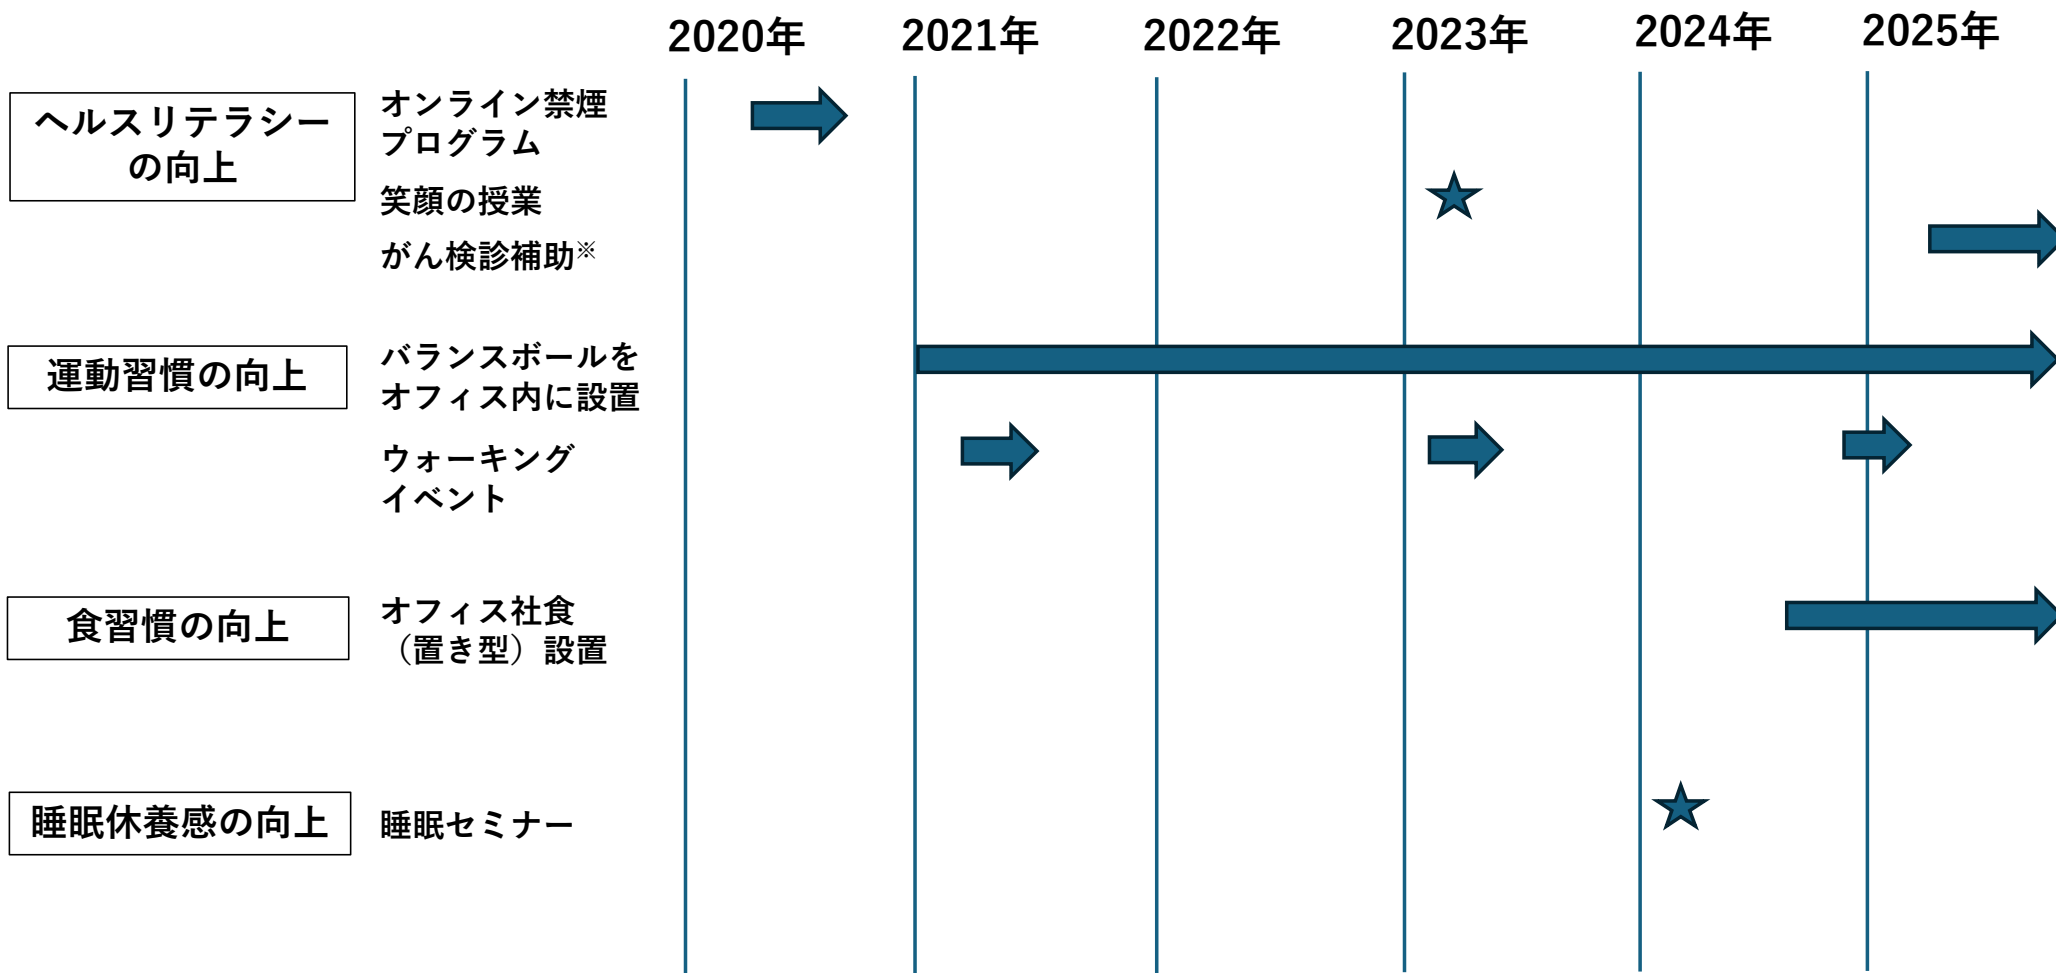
2020年 2021年 2022年 2023年 2024年 2025年

ヘルスリテラシーの向上

オンライン禁煙プログラム

笑顔の授業

がん検診補助※

運動習慣の向上

バランスボールをオフィス内に設置

ウォーキングイベント

食習慣の向上

オフィス社食（置き型）設置

睡眠休養感の向上

睡眠セミナー